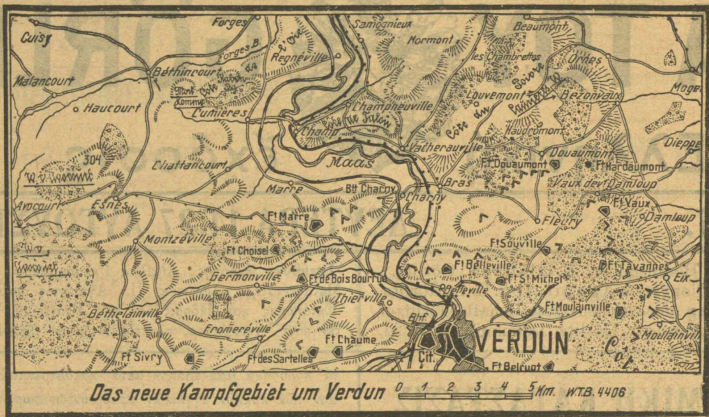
Cuisy
Forges
Samogneux
Beaumont
Mormont
Malancourt
Forges B.
Bethincourt
Regnéville
Les Chambrettes
Ornes
Hautourt
Cumières
Champneuville
Louvemont
Bezonvaux
Mogeville
Champ
Côte du Talou
Côte du Poivre
Haudromont
Vacherauville
Ft Douaumont
Douaumont
Ft Hardaumont
304
Chattancourt
Maas
Dieppe
Avocourt
Marre
Btt Charny
Bras
Vaux devt Damloup
Esnes
Charny
Ft Vaux
Fleury
Damloup
Ft Marre
Montzéville
Ft Choisel
Ft Souville
Ft Tavannes
Germonville
Ft de Bois Bourrus
Ft Belleville
Ft St Michel
Eix
Thierville
Belleville
Bethelainville
Ft Moulainville
Fromeréville
Bhf.
Moulainville
Ft Chaume
VERDUN
Ft Sivry
Ft des Sartelles
Cit.
Ft Belrupt
Das neue Kampfgebiet um Verdun 0 1 2 3 4 5 Km. W.T.B. 4406